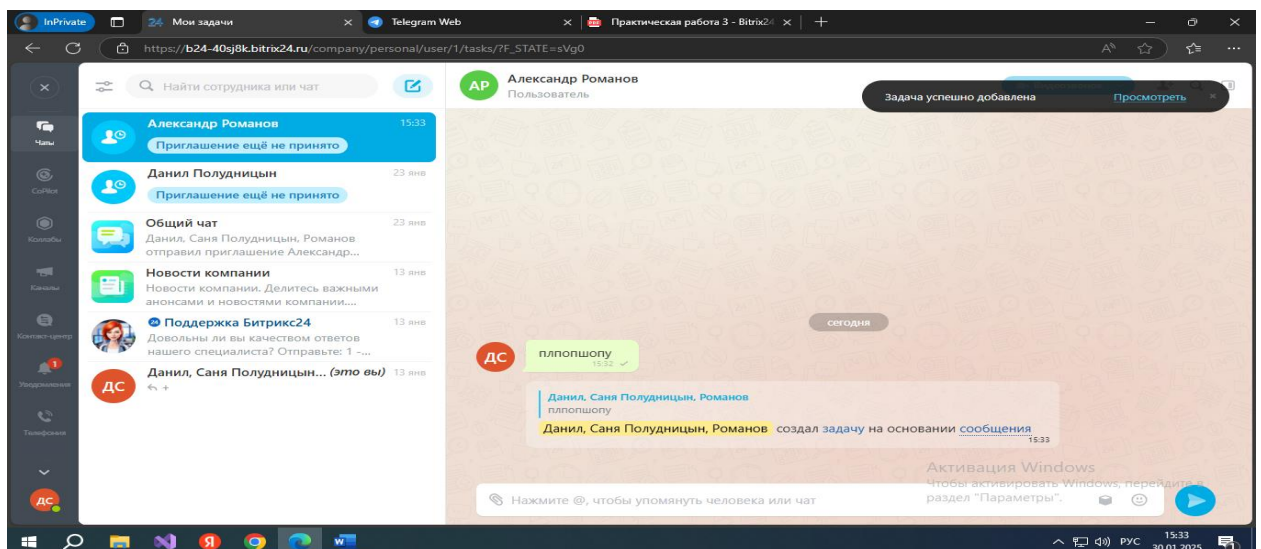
InPrivate
24 Мои задачи ×
Telegram Web ×
Практическая работа 3 - Bitrix24 ×
+

https://b24-40sj8k.bitrix24.ru/company/personal/user/1/tasks/?F_STATE=sVg0

Чаты
CoPilot
Коллабы
Каналы
Контакт-центр
1
Уведомления
Телефония
ДС

Найти сотрудника или чат

Александр Романов 15:33
Приглашение ещё не принято

Данил Полудницын 23 янв
Приглашение ещё не принято

Общий чат 23 янв
Данил, Саня Полудницын, Романов отправил приглашение Александр...

Новости компании 13 янв
Новости компании. Делитесь важными анонсами и новостями компании....

Поддержка Битрикс24 13 янв
Довольны ли вы качеством ответов нашего специалиста? Отправьте: 1 -...

ДС Данил, Саня Полудницын... (это вы) 13 янв
↰ +

АР Александр Романов
Пользователь

Задача успешно добавлена Просмотреть

сегодня

ДС плпопшопу
15:32

Данил, Саня Полудницын, Романов
плпопшопу
Данил, Саня Полудницын, Романов создал задачу на основании сообщения
15:33

Активация Windows
Чтобы активировать Windows, перейдите в раздел "Параметры".

Нажмите @, чтобы упомянуть человека или чат

РУС 15:33 30.01.2025